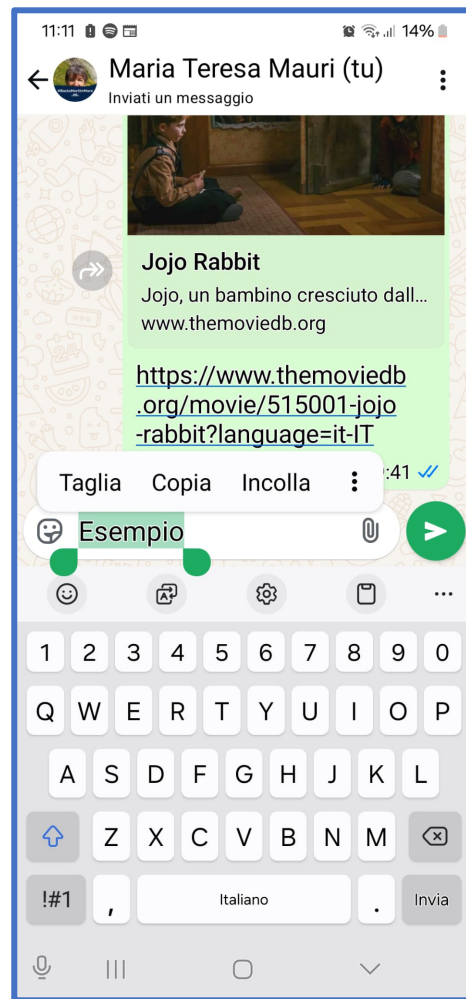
11:11 14%

Maria Teresa Mauri (tu)
Inviati un messaggio

Jojo Rabbit
Jojo, un bambino cresciuto dall...
www.themoviedb.org

https://www.themoviedb.org/movie/515001-jojo-rabbit?language=it-IT

Taglia Copia Incolla

:41

Esempio

1 2 3 4 5 6 7 8 9 0
Q W E R T Y U I O P
A S D F G H J K L
Z X C V B N M
!#1 , Italiano . Invia